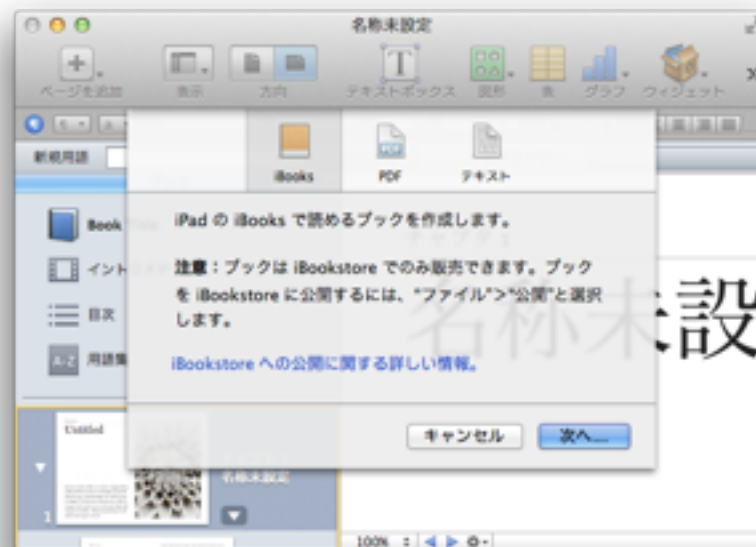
名称未設定

ページを追加 表示 方向 テキストボックス 図形 表 グラフ ウィジェット

新規用語

iBooks PDF テキスト

iPad の iBooks で読めるブックを作成します。

注意：ブックは iBookstore でのみ販売できます。ブックを iBookstore に公開するには、"ファイル">"公開"と選択します。

iBookstore への公開に関する詳しい情報。

キャンセル 次へ...

Book

イント

目次

用語集

Untitled

名称未設定

1

名称未設

100%